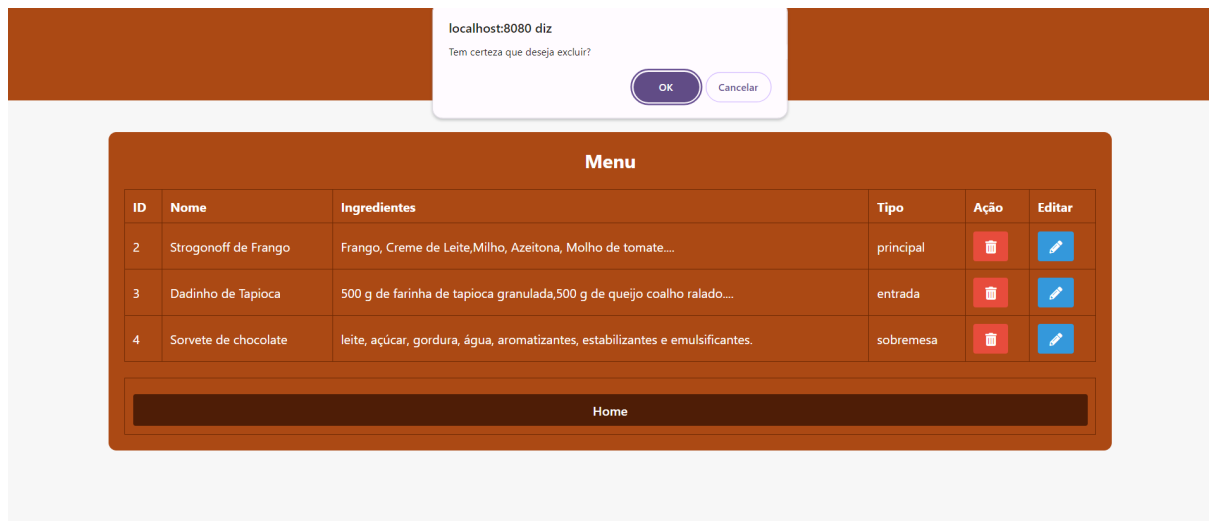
localhost:8080 diz

Tem certeza que deseja excluir?

OK Cancelar

Menu

| ID | Nome | Ingredientes | Tipo | Ação | Editar |
|---|---|---|---|---|---|
| 2 | Strogonoff de Frango | Frango, Creme de Leite,Milho, Azeitona, Molho de tomate.... | principal | | |
| 3 | Dadinho de Tapioca | 500 g de farinha de tapioca granulada,500 g de queijo coalho ralado.... | entrada | | |
| 4 | Sorvete de chocolate | leite, açúcar, gordura, água, aromatizantes, estabilizantes e emulsificantes. | sobremesa | | |

Home